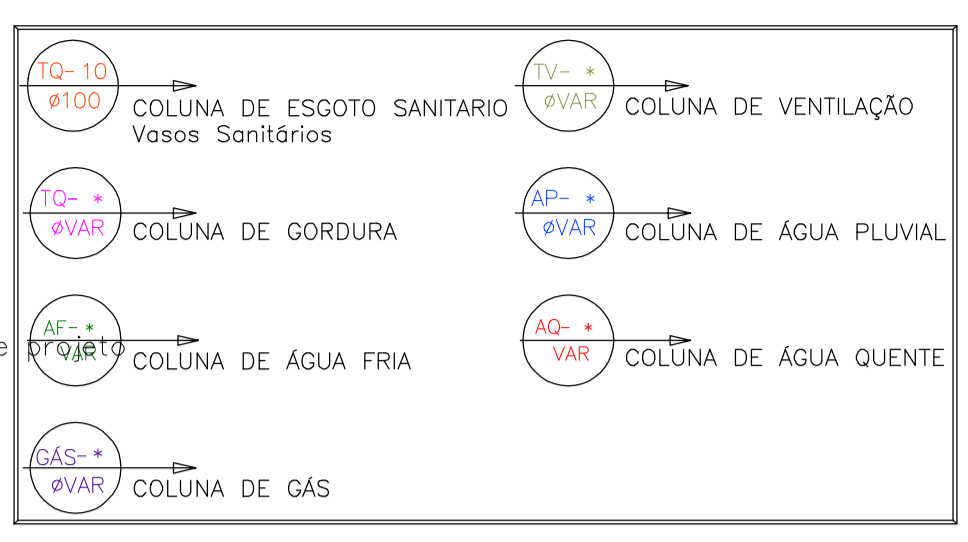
TQ- 10
ø100
COLUNA DE ESGOTO SANITARIO
Vasos Sanitários

TV- *
øVAR
COLUNA DE VENTILAÇÃO

TQ- *
øVAR
COLUNA DE GORDURA

AP- *
øVAR
COLUNA DE ÁGUA PLUVIAL

AF- *
VAR
e projeto
COLUNA DE ÁGUA FRIA

AQ- *
VAR
COLUNA DE ÁGUA QUENTE

GÁS- *
øVAR
COLUNA DE GÁS